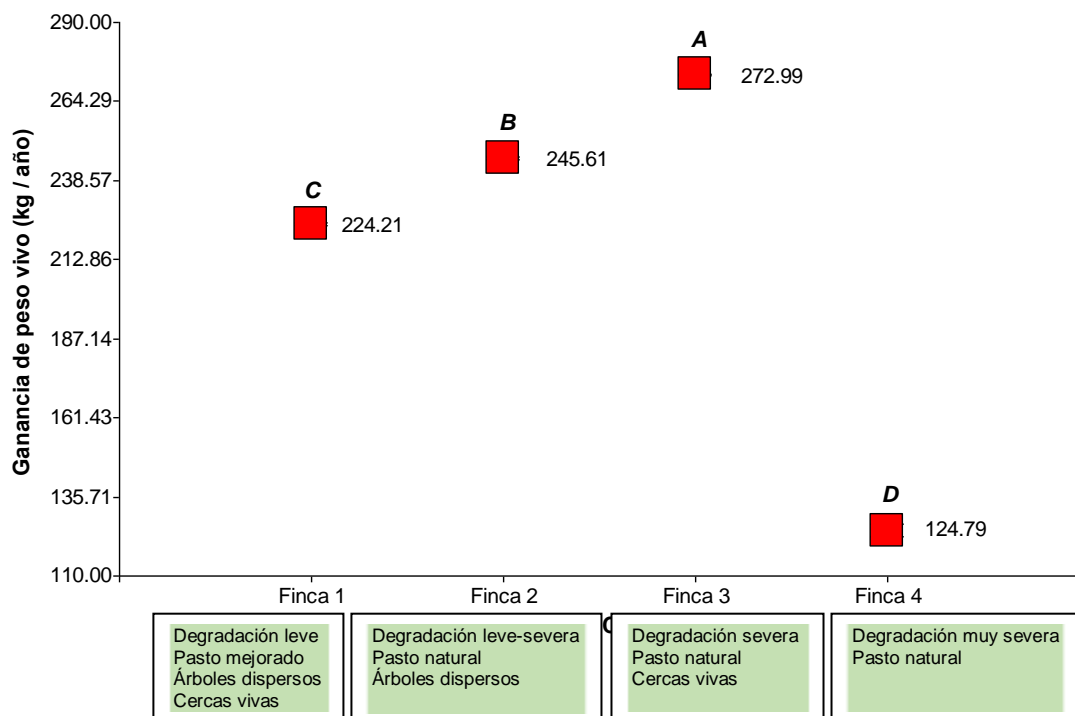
Ganancia de peso vivo (kg / año)

290.00
264.29
238.57
212.86
187.14
161.43
135.71
110.00

A
272.99

B
245.61

C
224.21

D
124.79

Finca 1
Finca 2
Finca 3
Finca 4

Degradación leve
Pasto mejorado
Árboles dispersos
Cercas vivas

Degradación leve-severa
Pasto natural
Árboles dispersos

Degradación severa
Pasto natural
Cercas vivas

Degradación muy severa
Pasto natural